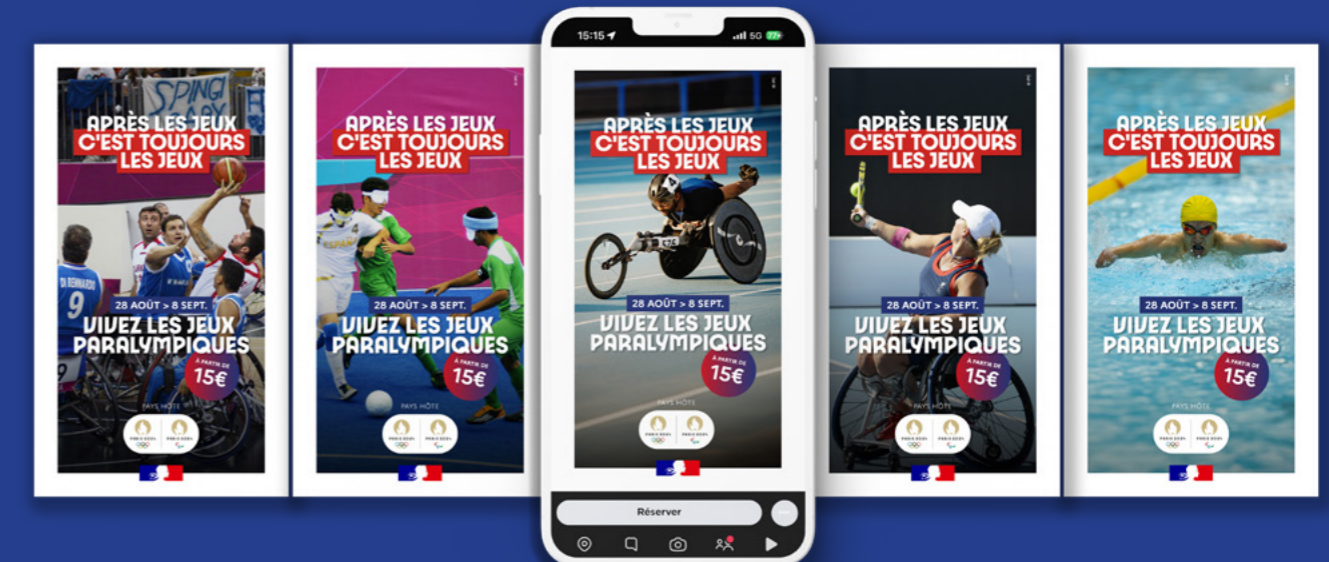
APRÈS LES JEUX C'EST TOUJOURS LES JEUX

28 AOÛT > 8 SEPT.

VIVEZ LES JEUX PARALYMPIQUES

À PARTIR DE 15€

PAYS HÔTE

APRÈS LES JEUX C'EST TOUJOURS LES JEUX

28 AOÛT > 8 SEPT.

VIVEZ LES JEUX PARALYMPIQUES

À PARTIR DE 15€

PAYS HÔTE

15:15 5G 77+

APRÈS LES JEUX C'EST TOUJOURS LES JEUX

28 AOÛT > 8 SEPT.

VIVEZ LES JEUX PARALYMPIQUES

À PARTIR DE 15€

PAYS HÔTE

Réserver

APRÈS LES JEUX C'EST TOUJOURS LES JEUX

28 AOÛT > 8 SEPT.

VIVEZ LES JEUX PARALYMPIQUES

À PARTIR DE 15€

PAYS HÔTE

APRÈS LES JEUX C'EST TOUJOURS LES JEUX

28 AOÛT > 8 SEPT.

VIVEZ LES JEUX PARALYMPIQUES

À PARTIR DE 15€

PAYS HÔTE